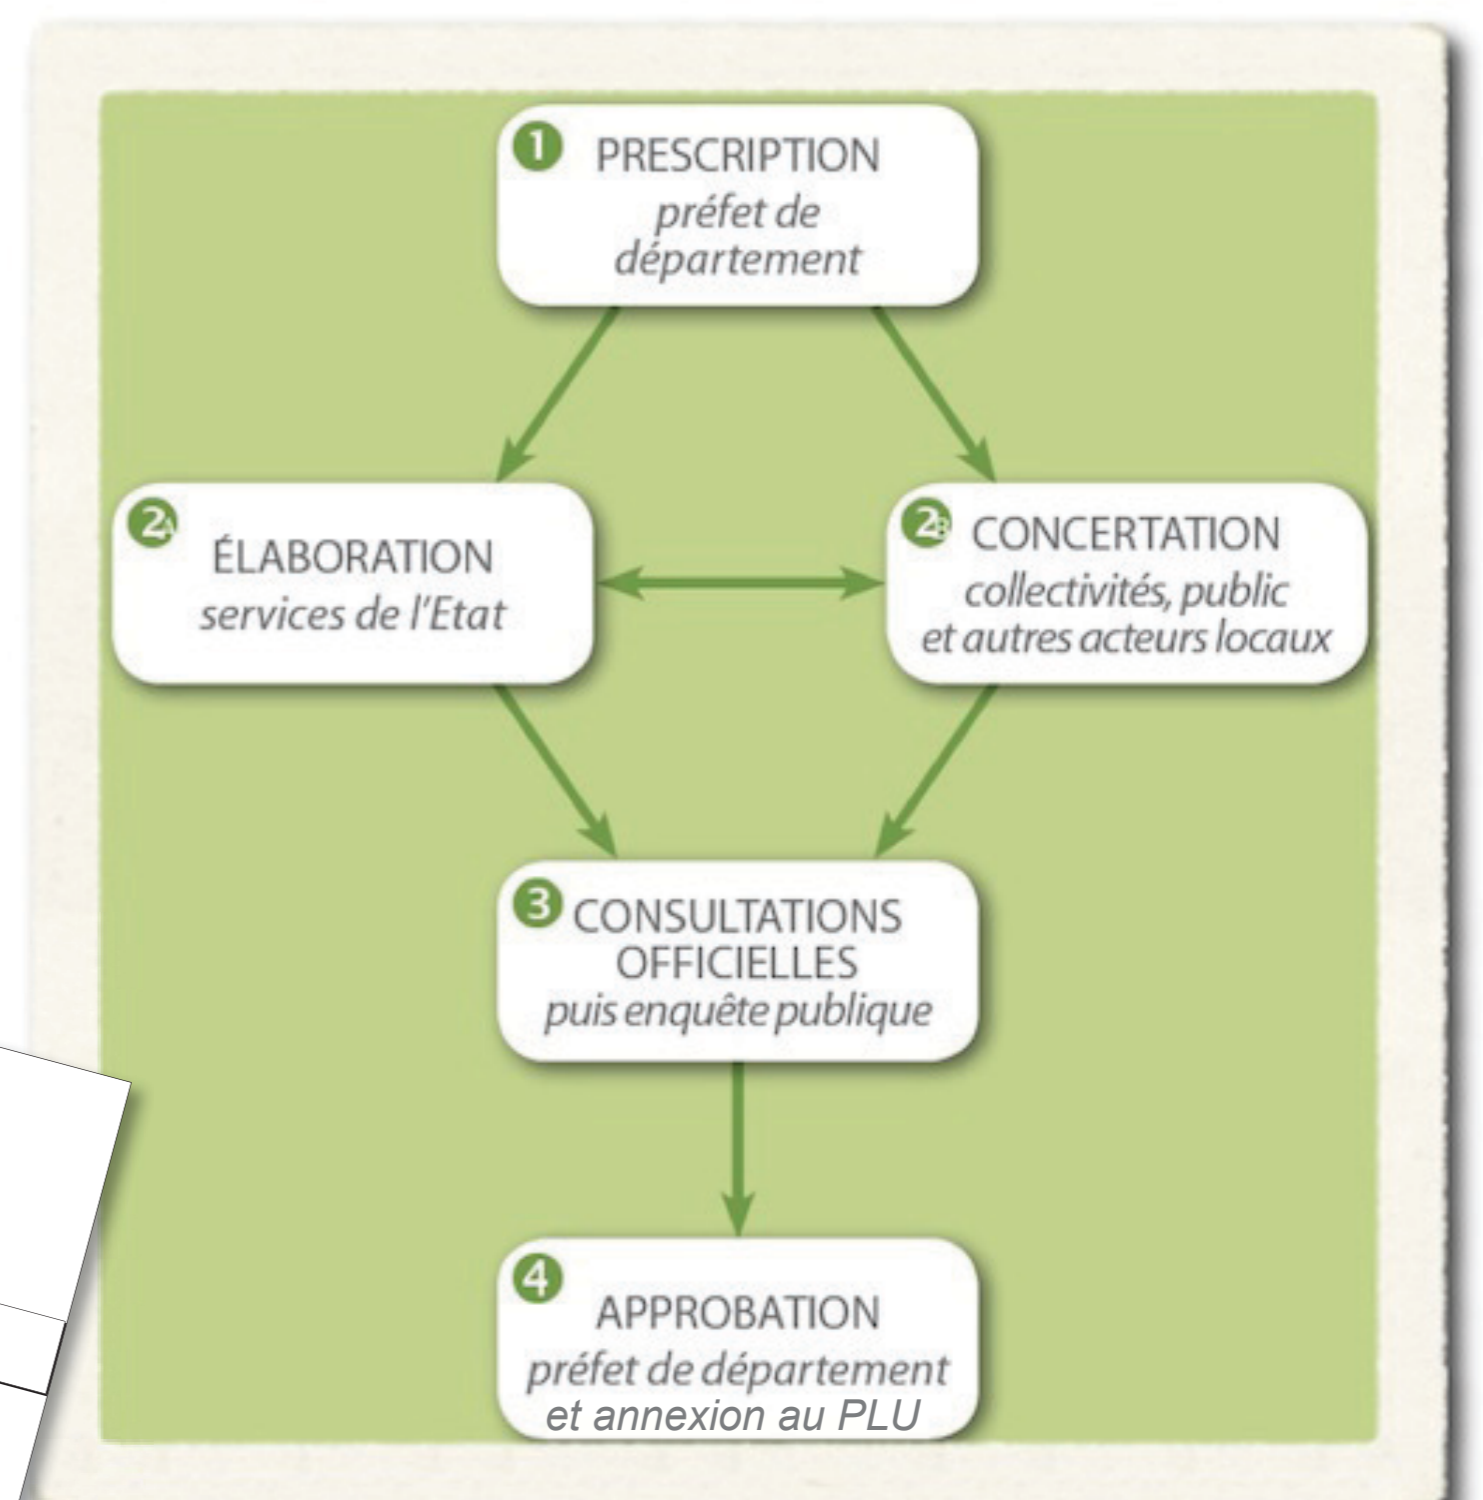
1 PRESCRIPTION
préfet de département

2A ÉLABORATION
services de l'Etat

2B CONCERTATION
collectivités, public et autres acteurs locaux

3 CONSULTATIONS OFFICIELLES
puis enquête publique

4 APPROBATION
préfet de département
et annexion au PLU